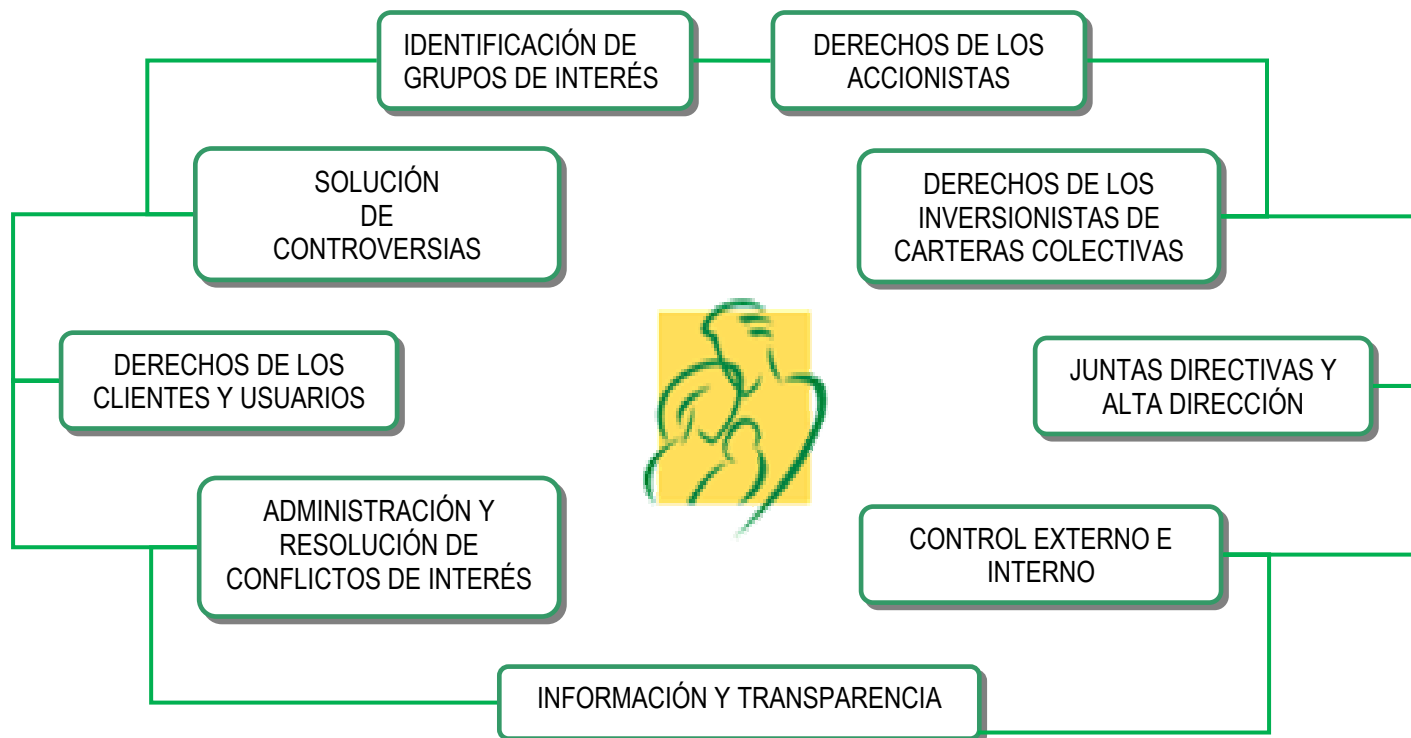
IDENTIFICACIÓN DE GRUPOS DE INTERÉS

DERECHOS DE LOS ACCIONISTAS

SOLUCIÓN DE CONTROVERSIAS

DERECHOS DE LOS INVERSIONISTAS DE CARTERAS COLECTIVAS

DERECHOS DE LOS CLIENTES Y USUARIOS

JUNTAS DIRECTIVAS Y ALTA DIRECCIÓN

ADMINISTRACIÓN Y RESOLUCIÓN DE CONFLICTOS DE INTERÉS

CONTROL EXTERNO E INTERNO

INFORMACIÓN Y TRANSPARENCIA